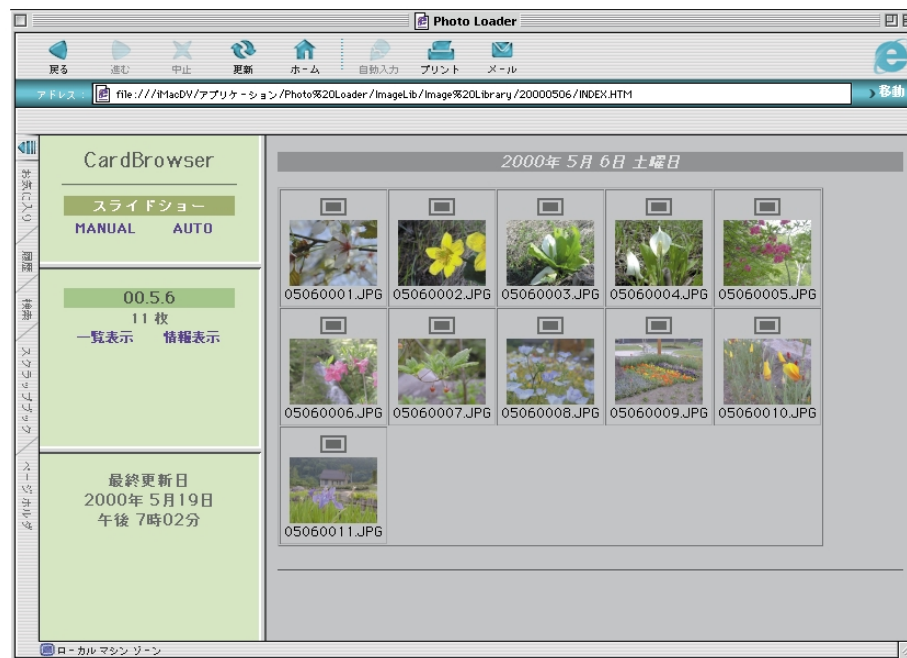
Photo Loader

戻る 進む 中止 更新 ホーム 自動入力 プリント メール

アドレス: file:///iMacDV/アプリケーション/Photo%20Loader/ImageLib/Image%20Library/20000506/INDEX.HTM

移動

お気に入り 履歴 検索 スクラップブック ページホルダ

CardBrowser

スライドショー
MANUAL AUTO

00.5.6
11 枚
一覧表示 情報表示

最終更新日
2000年 5月19日
午後 7時02分

2000年 5月 6日 土曜日

05060001.JPG 05060002.JPG 05060003.JPG 05060004.JPG 05060005.JPG
05060006.JPG 05060007.JPG 05060008.JPG 05060009.JPG 05060010.JPG
05060011.JPG

ローカルマシン ゾーン